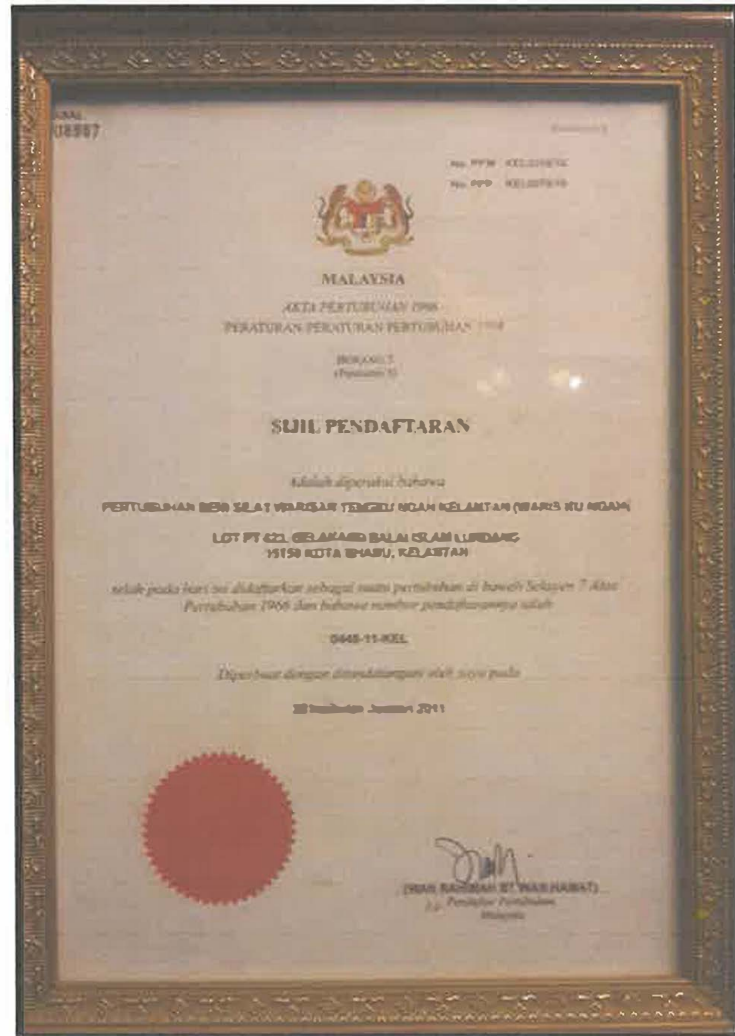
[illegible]
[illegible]08987

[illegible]

No. PPM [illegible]
No. PPP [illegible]

MALAYSIA

AKTA PERTUBUHAN 1966
PERATURAN-PERATURAN PERTUBUHAN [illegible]

BORANG 3
(Peraturan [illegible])

SIJIL PENDAFTARAN

Adalah diperakui bahawa

PERTUBUHAN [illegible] SILAT WARISAN TENGKU NGAH KELANTAN (WARIS KU NGAH)

LOT PT 621, BELAKANG BALAI ISLAM LUNDANG
15150 KOTA BHARU, KELANTAN

telah pada hari ini didaftarkan sebagai suatu pertubuhan di bawah Seksyen 7 Akta Pertubuhan 1966 dan bahawa nombor pendaftarannya ialah

0648-11-KEL

Diperbuat dengan ditandatangani oleh saya pada

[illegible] haribulan Januari 2011

([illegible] BT. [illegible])
b.p. Pendaftar Pertubuhan
Malaysia